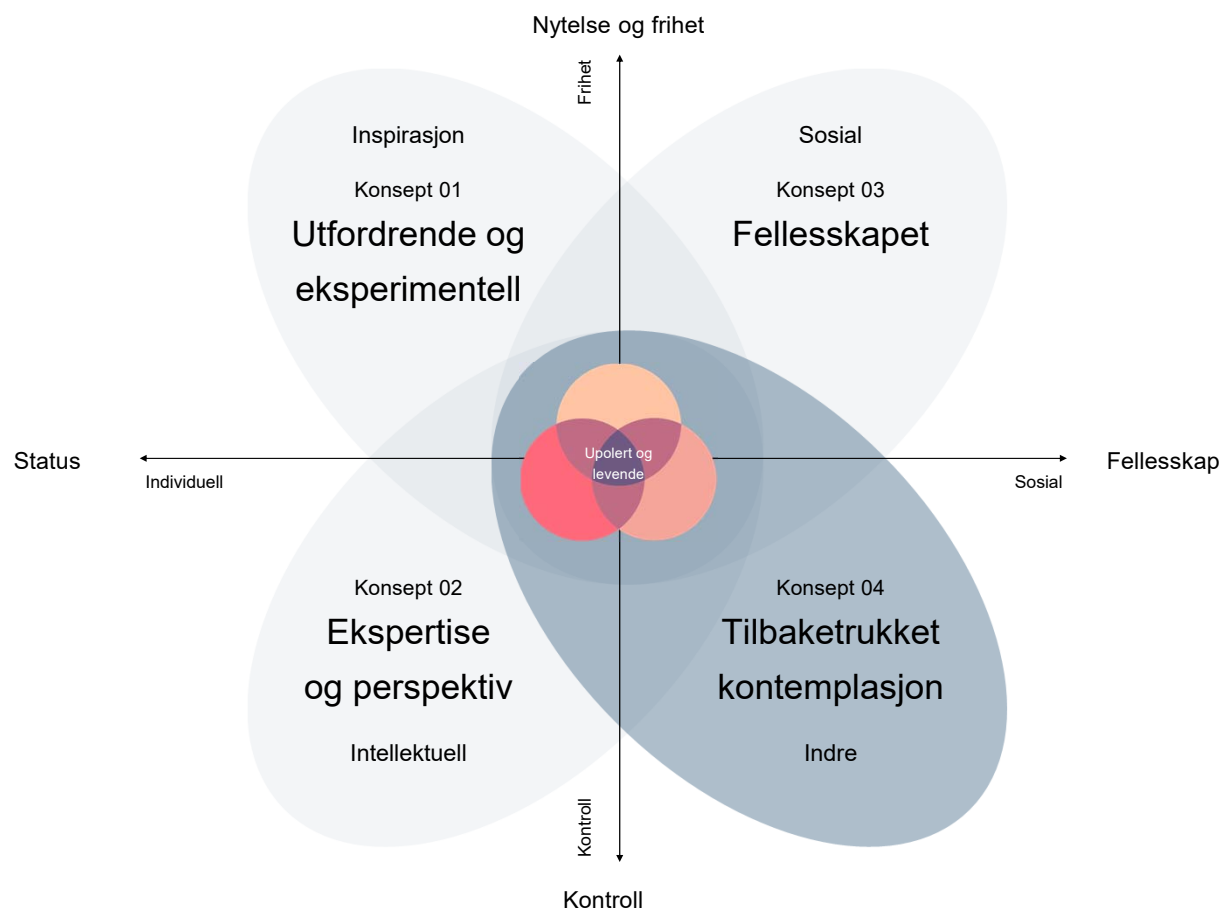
Nytelse og frihet

Frihet

Inspirasjon

Konsept 01

Utfordrende og eksperimentell

Sosial

Konsept 03

Fellesskapet

Status

Individuell

Upolert og levende

Sosial

Fellesskap

Konsept 02

Ekspertise og perspektiv

Intellektuell

Konsept 04

Tilbaketrukket kontemplasjon

Indre

Kontroll

Kontroll